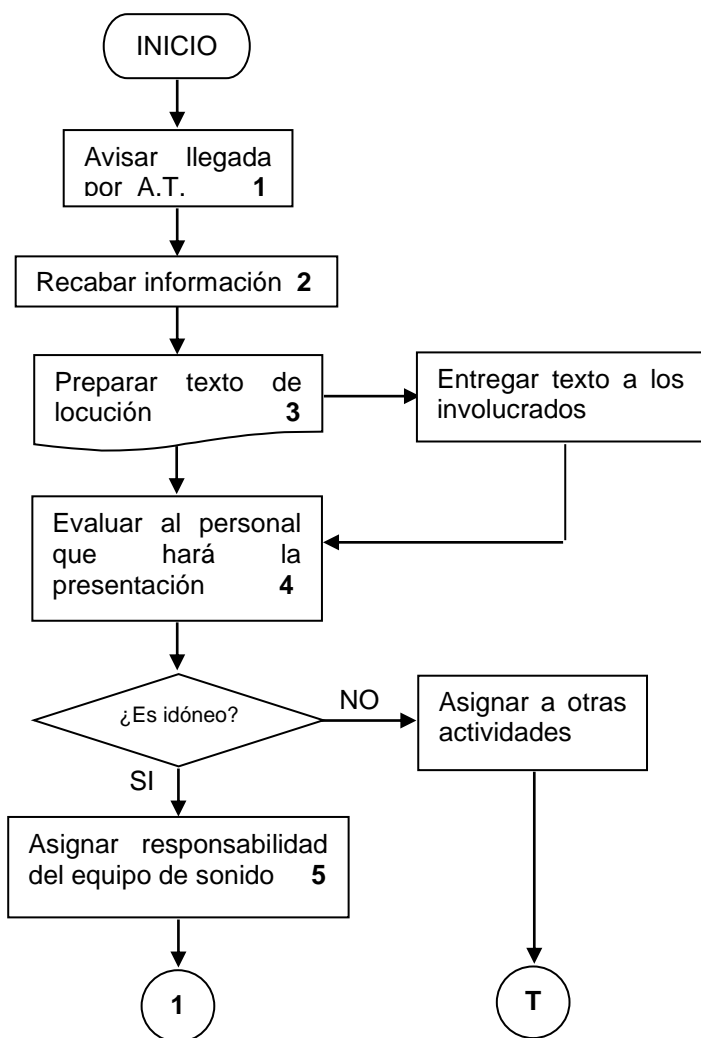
INICIO

Avisar llegada por A.T. **1**

Recabar información **2**

Preparar texto de locución **3**

Entregar texto a los involucrados

Evaluar al personal que hará la presentación **4**

¿Es idóneo?

NO

Asignar a otras actividades

SI

Asignar responsabilidad del equipo de sonido **5**

1

T